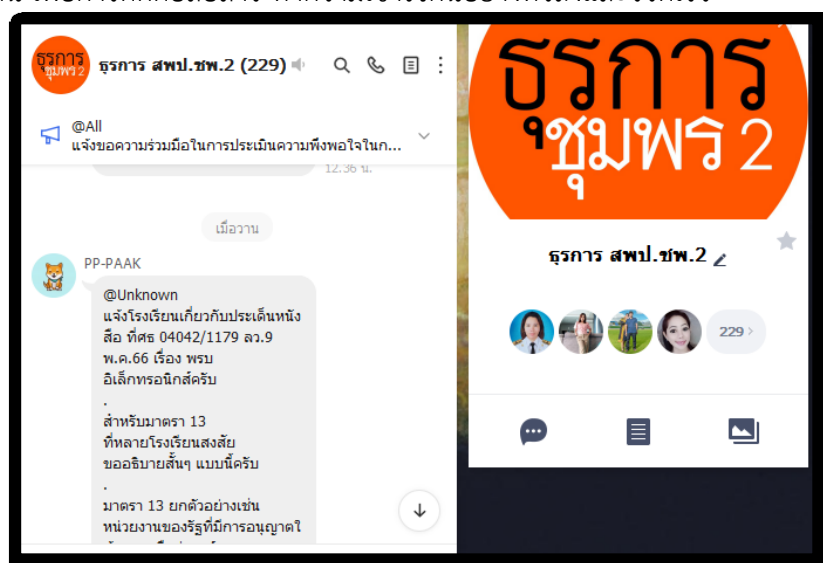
ธุรการ ชุมพร 2

ธุรการ สพป.ชพ.2 (229)

@All
แจ้งขอความร่วมมือในการประเมินความพึงพอใจในก...

12.36 น.

เมื่อวาน

PP-PAAK

@Unknown
แจ้งโรงเรียนเกี่ยวกับประเด็นหนังสือ ที่ศธ 04042/1179 ลว.9 พ.ค.66 เรื่อง พรบ อิเล็กทรอนิกส์ครับ
.
สำหรับมาตรา 13
ที่หลายโรงเรียนสงสัย
ขออธิบายสั้นๆ แบบนี้ครับ
.
มาตรา 13 ยกตัวอย่างเช่น
หน่วยงานของรัฐที่มีการอนุญาตใ
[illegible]

ธุรการ
ชุมพร 2

ธุรการ สพป.ชพ.2

229